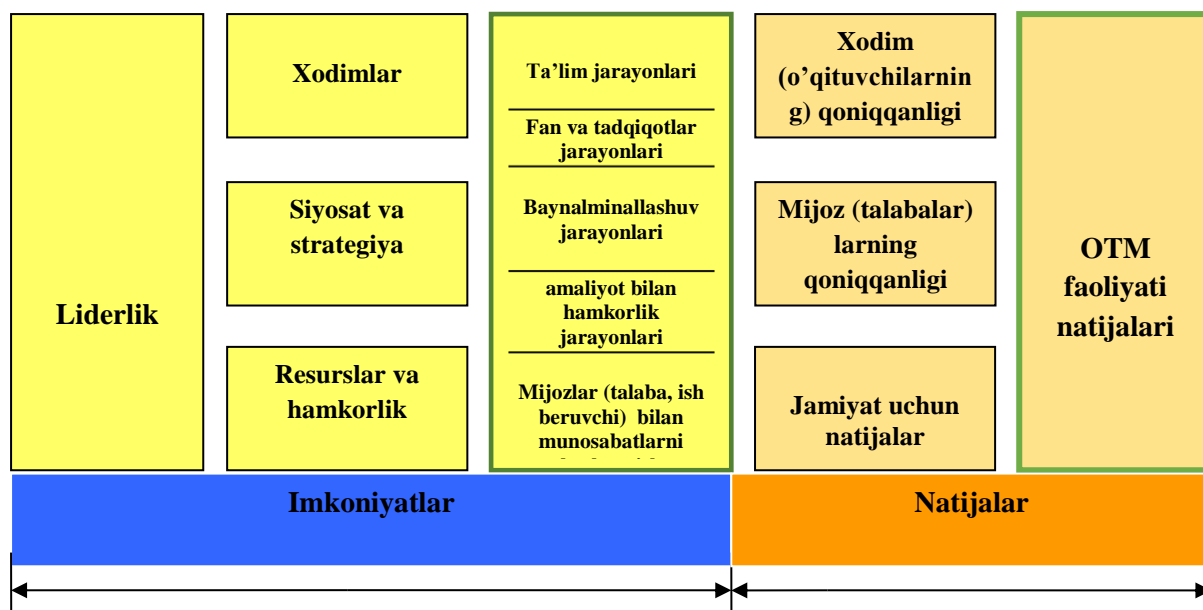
Liderlik

Xodimlar

Siyosat va strategiya

Resurslar va hamkorlik

Ta'lim jarayonlari

Fan va tadqiqotlar jarayonlari

Baynalminallashuv jarayonlari

amaliyot bilan hamkorlik jarayonlari

Mijozlar (talaba, ish beruvchi) bilan munosabatlarni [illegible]

Xodim (o'qituvchilarning) qoniqqanligi

Mijoz (talabalar) larning qoniqqanligi

Jamiyat uchun natijalar

OTM faoliyati natijalari

Imkoniyatlar

Natijalar